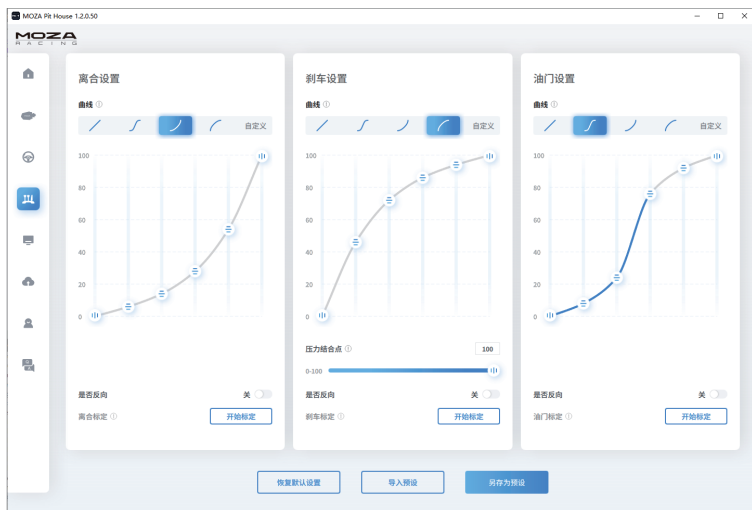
MOZA Pit House 1.2.0.50

MOZA RACING

离合设置

曲线

自定义

100
80
60
40
20
0

是否反向
关

离合标定
开始标定

刹车设置

曲线

自定义

100
80
60
40
20
0

压力结合点
100
0-100

是否反向
关

刹车标定
开始标定

油门设置

曲线

自定义

100
80
60
40
20
0

是否反向
关

油门标定
开始标定

恢复默认设置
导入预设
另存为预设